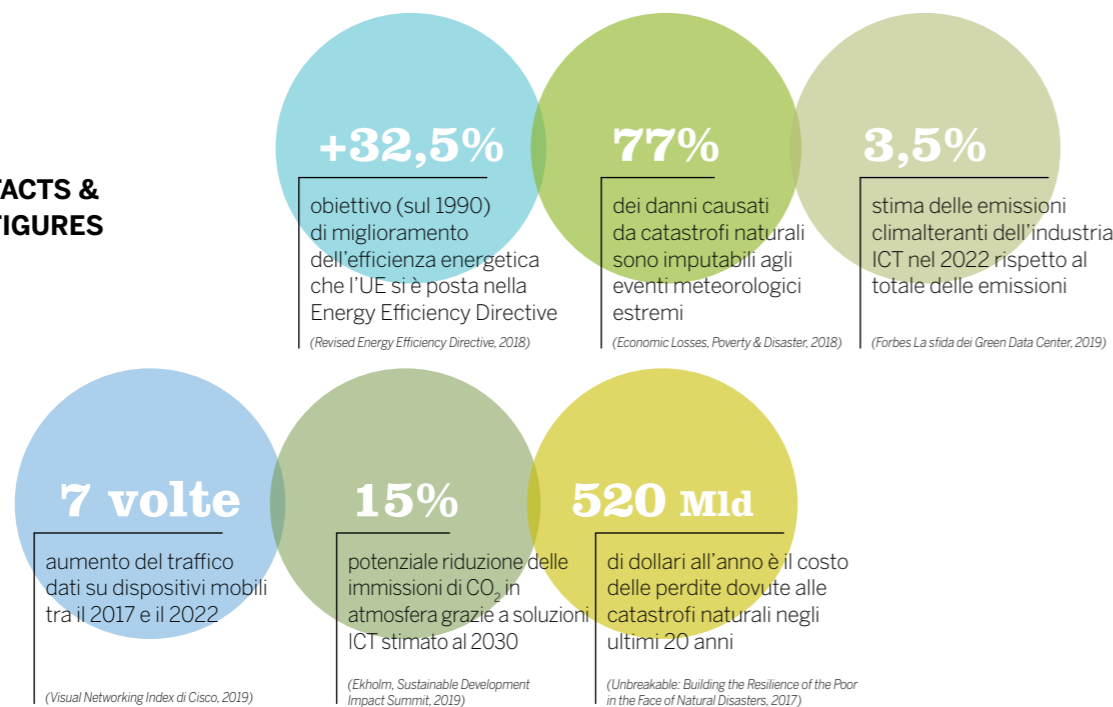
ACTS &
IGURES

+32,5%

obiettivo (sul 1990) di miglioramento dell'efficienza energetica che l'UE si è posta nella Energy Efficiency Directive

(Revised Energy Efficiency Directive, 2018)

77%

dei danni causati da catastrofi naturali sono imputabili agli eventi meteorologici estremi

(Economic Losses, Poverty & Disaster, 2018)

3,5%

stima delle emissioni climalteranti dell'industria ICT nel 2022 rispetto al totale delle emissioni

(Forbes La sfida dei Green Data Center, 2019)

7 volte

aumento del traffico dati su dispositivi mobili tra il 2017 e il 2022

(Visual Networking Index di Cisco, 2019)

15%

potenziale riduzione delle immissioni di $CO_2$ in atmosfera grazie a soluzioni ICT stimato al 2030

(Ekholm, Sustainable Development Impact Summit, 2019)

520 Mld

di dollari all'anno è il costo delle perdite dovute alle catastrofi naturali negli ultimi 20 anni

(Unbreakable: Building the Resilience of the Poor in the Face of Natural Disasters, 2017)